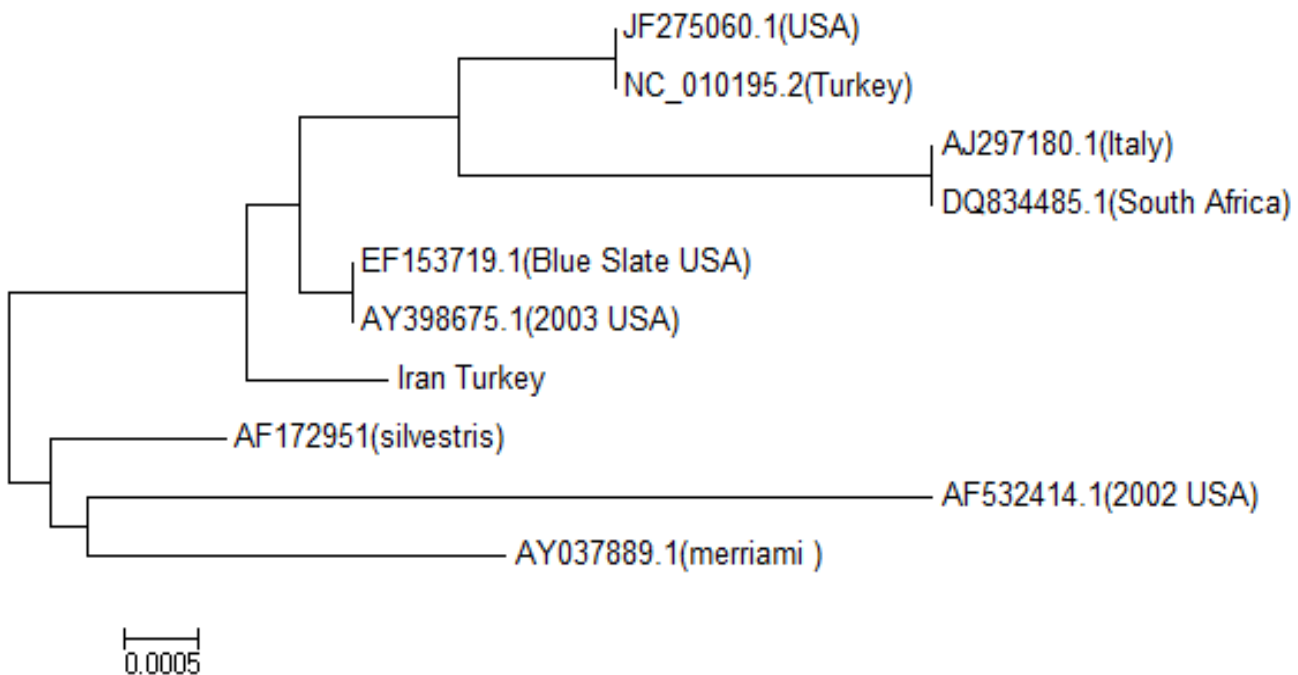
JF275060.1(USA)
NC_010195.2(Turkey)
AJ297180.1(Italy)
DQ834485.1(South Africa)
EF153719.1(Blue Slate USA)
AY398675.1(2003 USA)
Iran Turkey
AF172951(silvestris)
AF532414.1(2002 USA)
AY037889.1(merriami )
0.0005